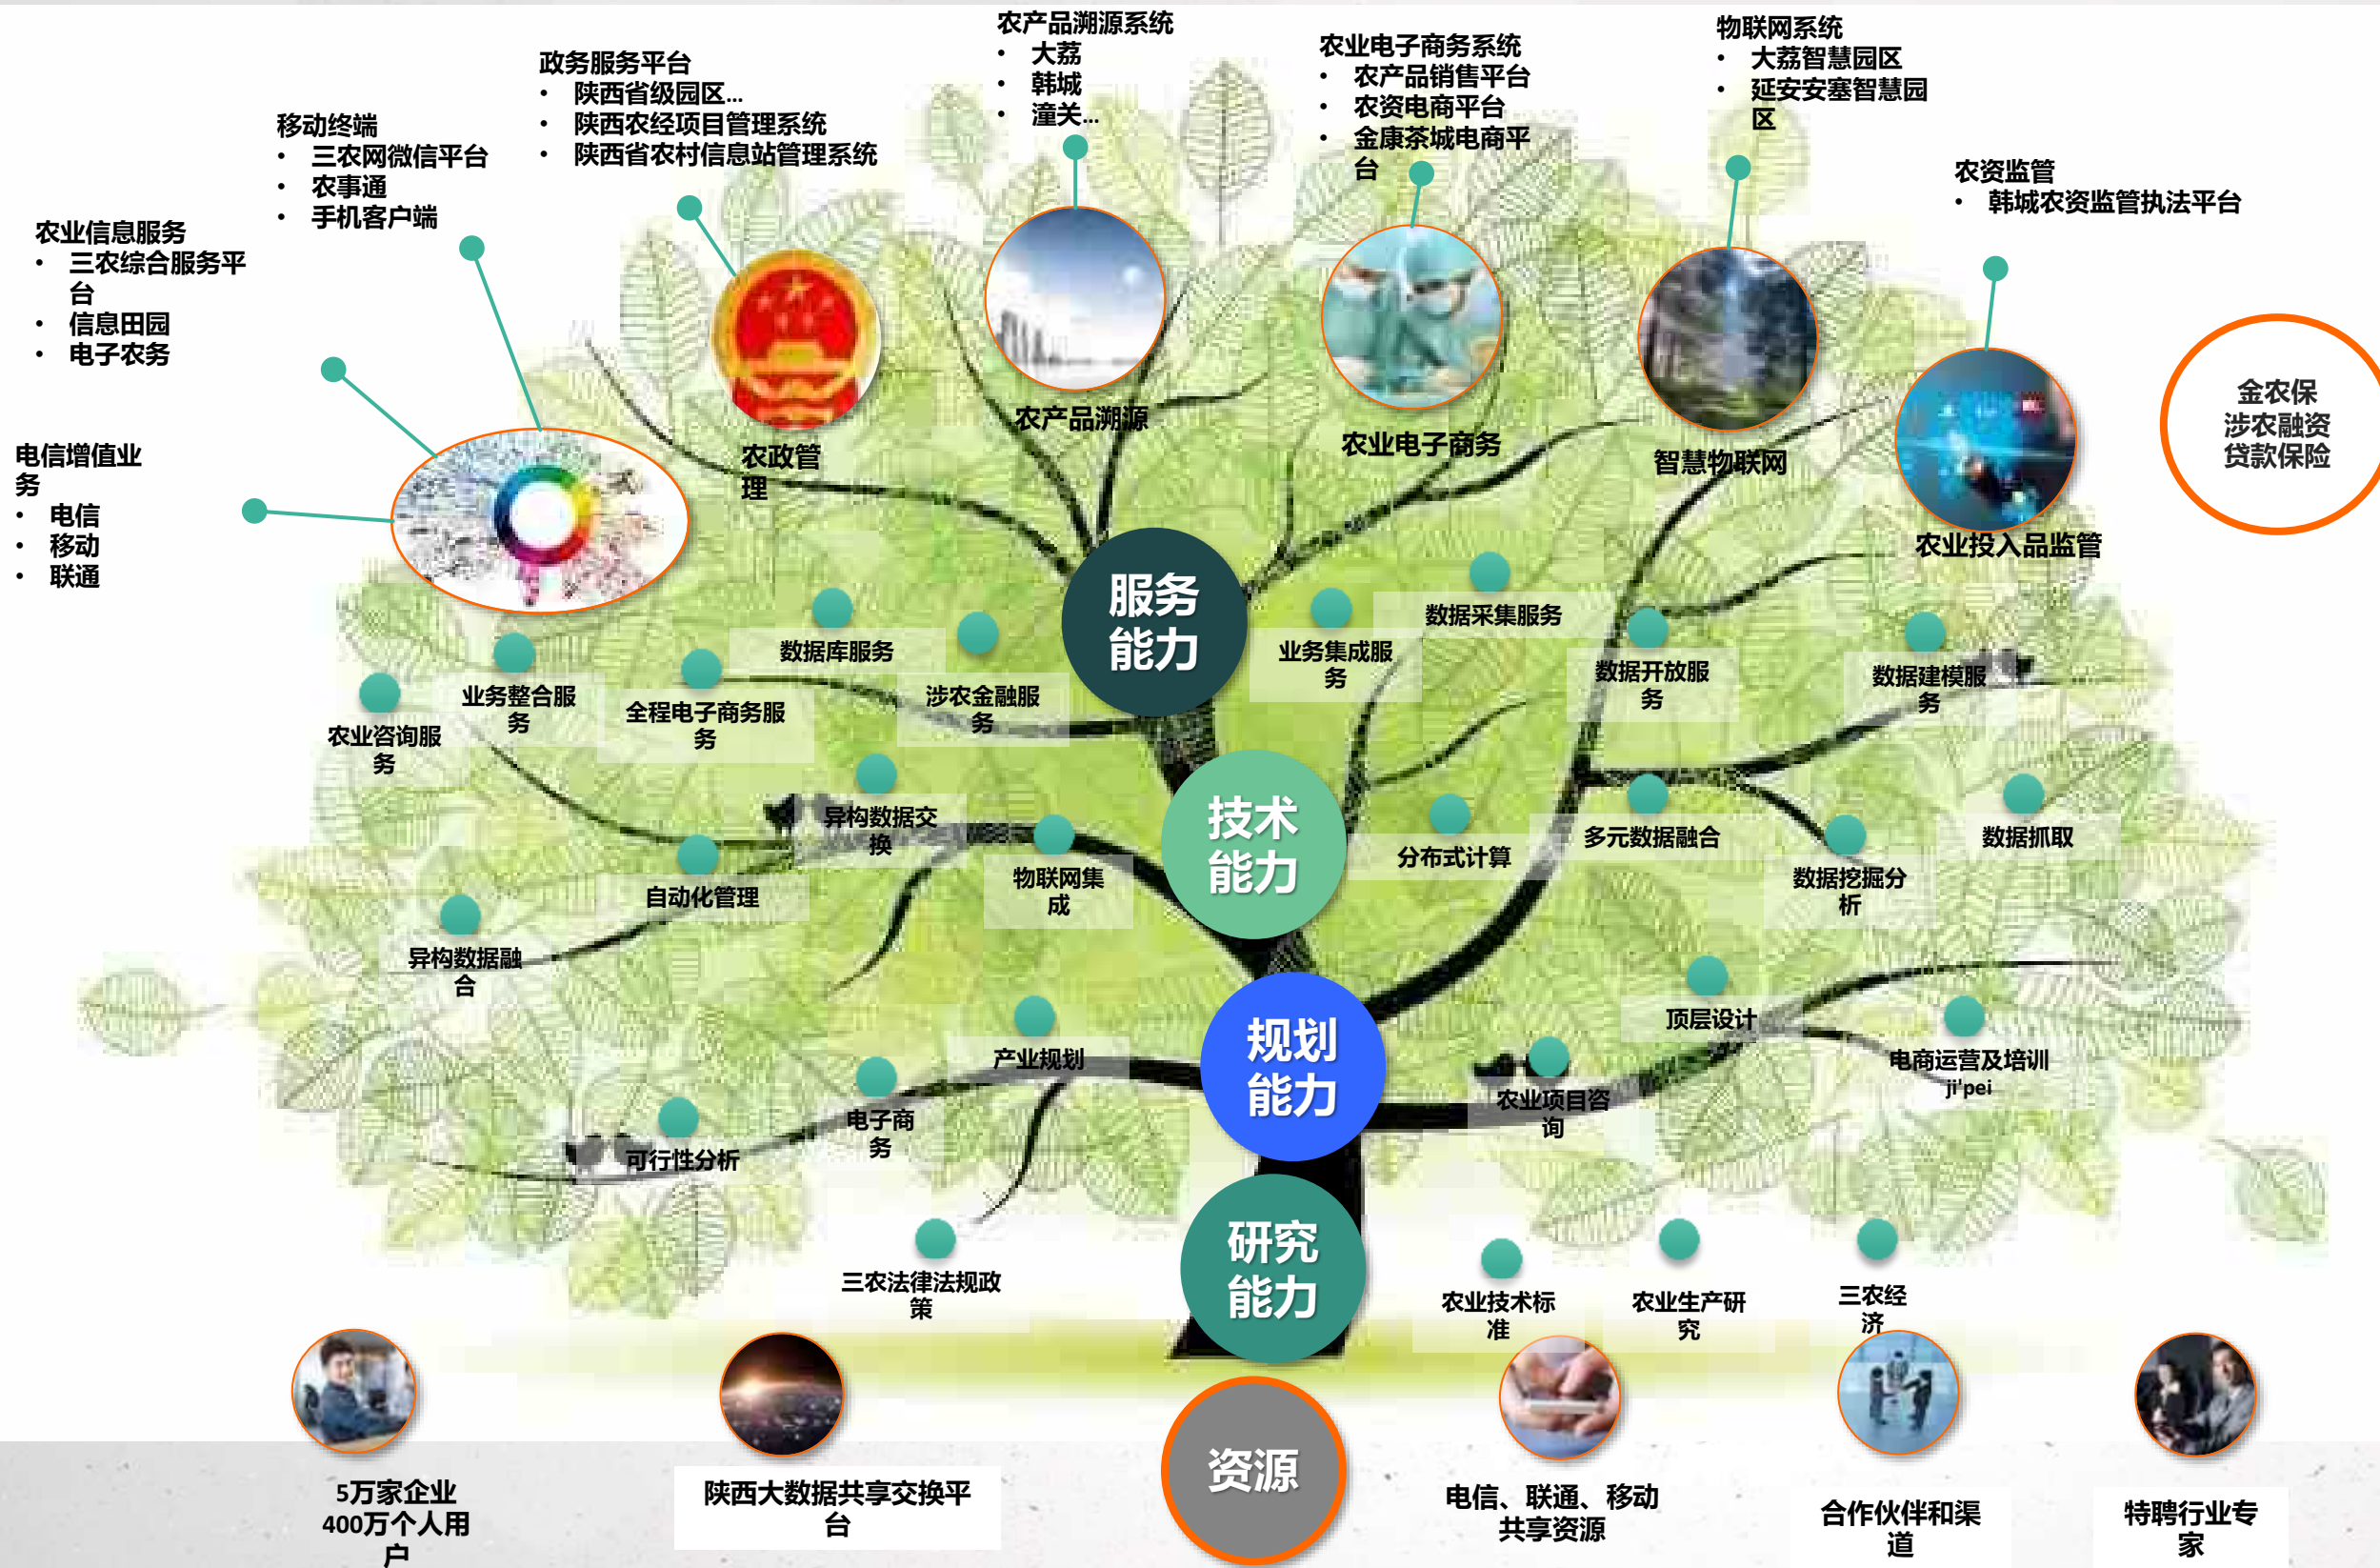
农产品溯源系统
• 大荔
• 韩城
• 潼关...

农业电子商务系统
• 农产品销售平台
• 农资电商平台
• 金康茶城电商平台

物联网系统
• 大荔智慧园区
• 延安安塞智慧园区

政务服务平台
• 陕西省级园区...
• 陕西农经项目管理系统
• 陕西省农村信息站管理系统

移动终端
• 三农网微信平台
• 农事通
• 手机客户端

农业信息服务
• 三农综合服务平台
• 信息田园
• 电子农务

农资监管
• 韩城农资监管执法平台

金农保
涉农融资
贷款保险

电信增值业务
• 电信
• 移动
• 联通

农政管理

农产品溯源

农业电子商务

智慧物联网

农业投入品监管

服务能力

数据库服务
涉农金融服务
业务整合服务
全程电子商务服务
农业咨询服务
业务集成服务
数据采集服务
数据开放服务
数据建模服务

技术能力

异构数据交换
物联网集成
自动化管理
异构数据融合
分布式计算
多元数据融合
数据挖掘分析
数据抓取

规划能力

产业规划
电子商务
可行性分析
顶层设计
电商运营及培训
ji'pei
农业项目咨询

研究能力

三农法律法规政策
农业技术标准
农业生产研究
三农经济

资源

5万家企业
400万个人用户

陕西大数据共享交换平台

电信、联通、移动
共享资源

合作伙伴和渠道

特聘行业专家